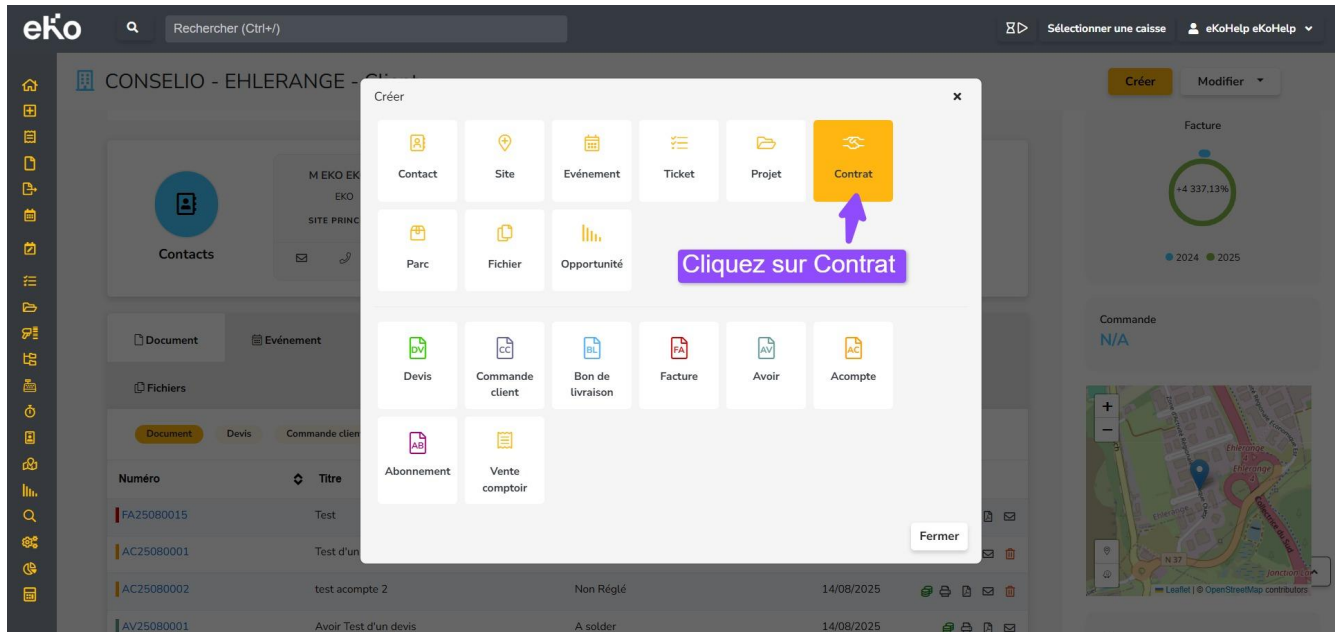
eKo

Rechercher (Ctrl+/)

Sélectionner une caisse

eKoHelp eKoHelp

CONSELIO - EHLERANGE - Client

Créer

Modifier

Facture

+4 337,13%

2024 2025

Commande
N/A

M EKO EK
EKO
SITE PRINC

Contacts

Document

Evénement

Fichiers

Document

Devis

Commande client

Numéro

Titre

FA25080015

Test

AC25080001

Test d'un

AC25080002

test acompte 2

Non Réglé

14/08/2025

AV25080001

Avoir Test d'un devis

A solder

14/08/2025

Créer

Contact

Site

Evénement

Ticket

Projet

Contrat

Parc

Fichier

Opportunité

Cliquez sur Contrat

DV
Devis

CC
Commande client

BL
Bon de livraison

FA
Facture

AV
Avoir

AC
Acompte

AB
Abonnement

Vente comptoir

Fermer

Ehlerange

Ehlerange

N 37

Jonction

Leaflet | © OpenStreetMap contributors